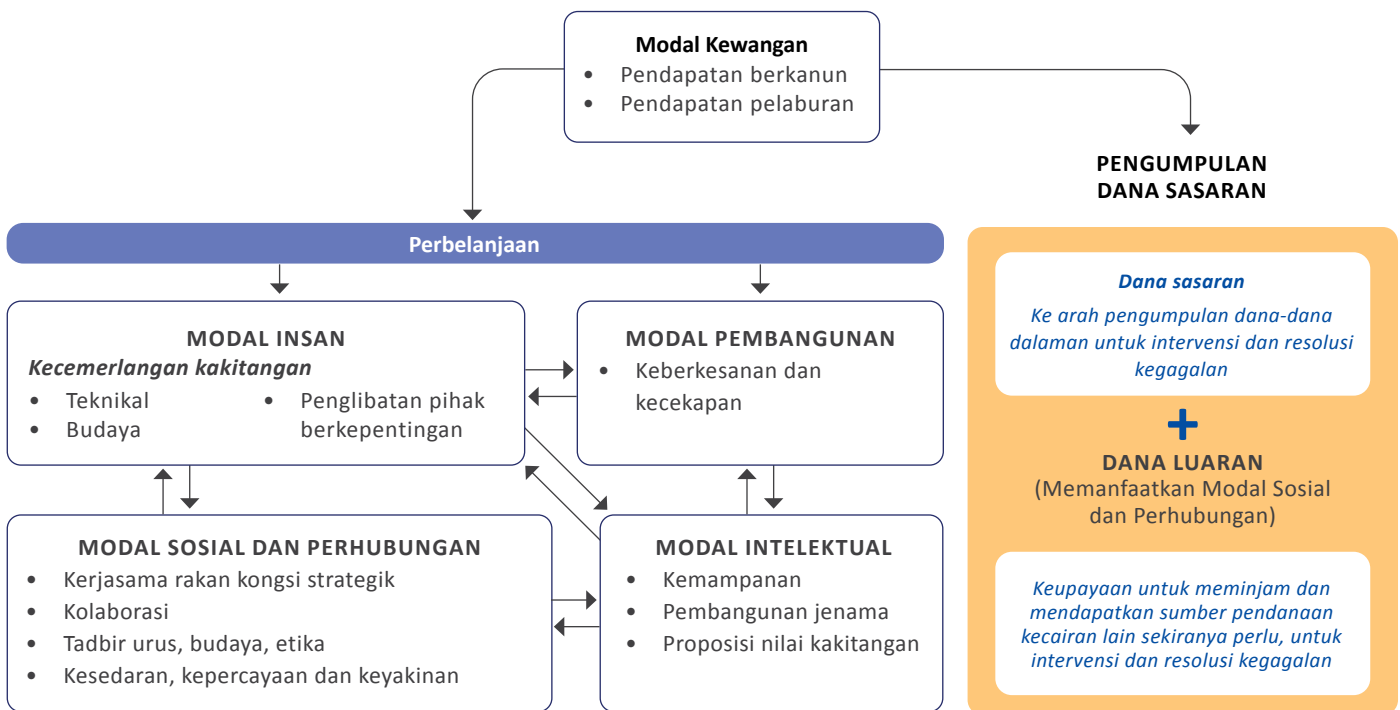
**Modal Kewangan**
- Pendapatan berkanun
- Pendapatan pelaburan

PENGUMPULAN DANA SASARAN

Perbelanjaan

MODAL INSAN
*Kecemerlangan kakitangan*
- Teknikal
- Budaya
- Penglibatan pihak berkepentingan

MODAL PEMBANGUNAN
- Keberkesanan dan kecekapan

MODAL SOSIAL DAN PERHUBUNGAN
- Kerjasama rakan kongsi strategik
- Kolaborasi
- Tadbir urus, budaya, etika
- Kesedaran, kepercayaan dan keyakinan

MODAL INTELEKTUAL
- Kemampanan
- Pembangunan jenama
- Proposisi nilai kakitangan

*Dana sasaran*
*Ke arah pengumpulan dana-dana dalaman untuk intervensi dan resolusi kegagalan*

+

DANA LUARAN
(Memanfaatkan Modal Sosial dan Perhubungan)

*Keupayaan untuk meminjam dan mendapatkan sumber pendanaan kecairan lain sekiranya perlu, untuk intervensi dan resolusi kegagalan*